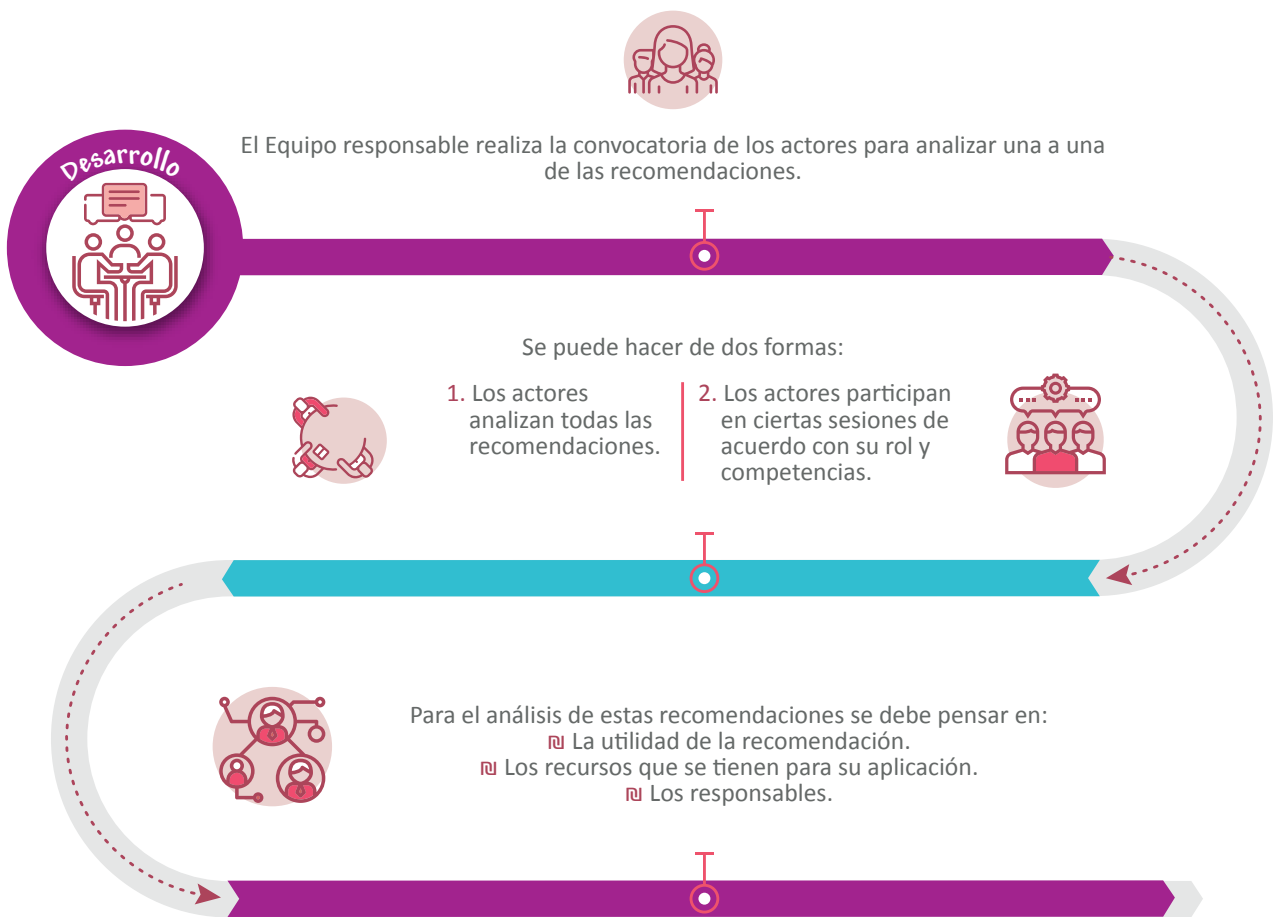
Desarrollo

El Equipo responsable realiza la convocatoria de los actores para analizar una a una de las recomendaciones.

Se puede hacer de dos formas:

1. Los actores analizan todas las recomendaciones.

2. Los actores participan en ciertas sesiones de acuerdo con su rol y competencias.

Para el análisis de estas recomendaciones se debe pensar en:
₪ La utilidad de la recomendación.
₪ Los recursos que se tienen para su aplicación.
₪ Los responsables.